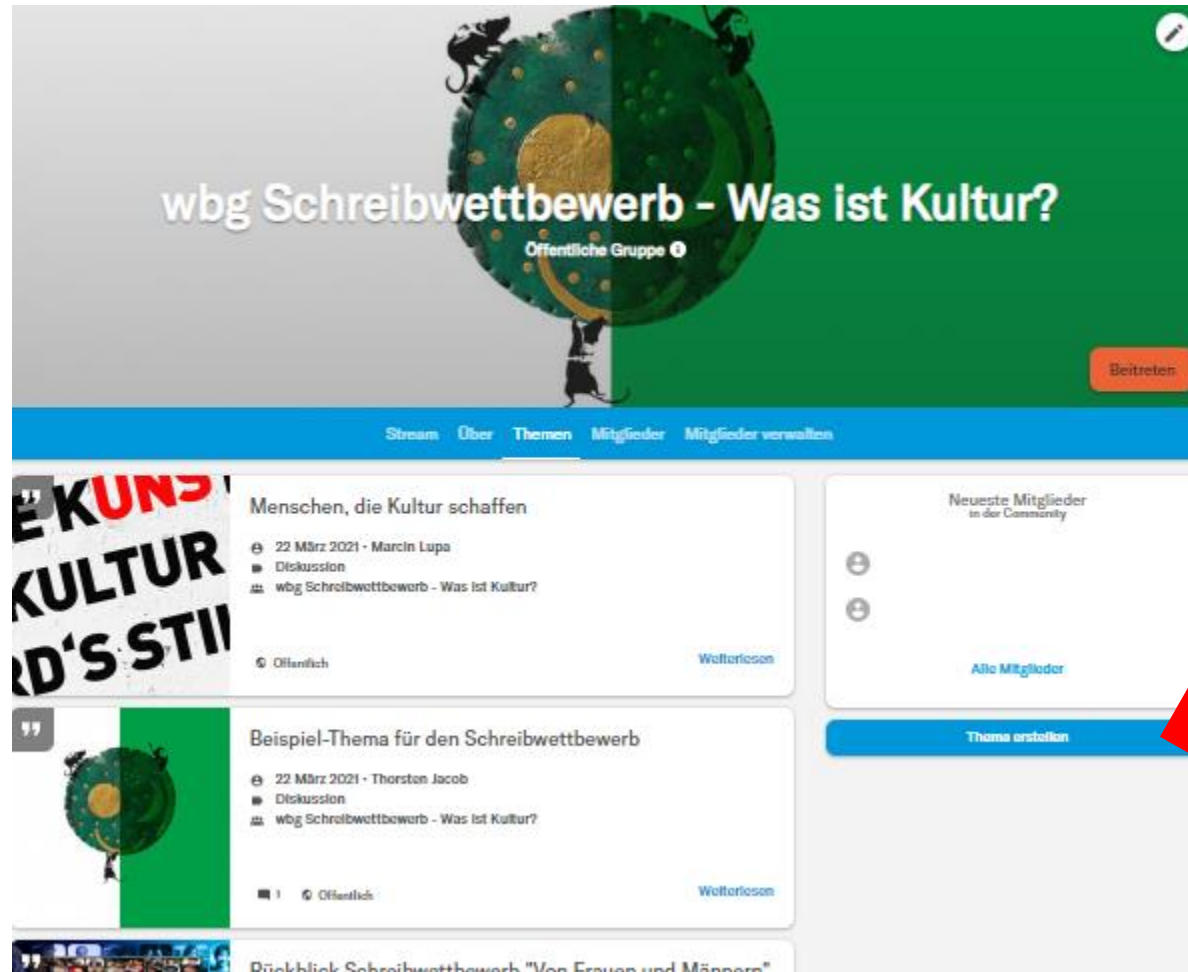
wbg Schreibwettbewerb - Was ist Kultur?

Öffentliche Gruppe

Beitreten

Stream Über Themen Mitglieder Mitglieder verwalten

E KUNS KULTUR RD'S STI

Menschen, die Kultur schaffen

22 März 2021 - Marcin Lupa
Diskussion
wbg Schreibwettbewerb - Was ist Kultur?

Öffentlich

Weiterlesen

Beispiel-Thema für den Schreibwettbewerb

22 März 2021 - Thorsten Jacob
Diskussion
wbg Schreibwettbewerb - Was ist Kultur?

1 Öffentlich

Weiterlesen

Rückblick Schreibwettbewerb "Von Frauen und Männern"

Neueste Mitglieder
in der Community

Alle Mitglieder

Thema erstellen